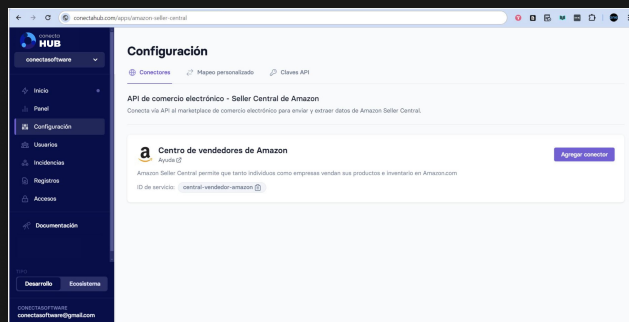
conectahub.com/apps/amazon-seller-central

conecta HUB

conectasoftware

Inicio
Panel
Configuración
Usuarios
Incidencias
Registros
Accesos
Documentación

Desarrollo
Ecosistema

CONECTASOFTWARE
conectasoftware@gmail.com

Configuración

Conectores
Mapeo personalizado
Claves API

API de comercio electrónico - Seller Central de Amazon

Conecta vía API al marketplace de comercio electrónico para enviar y extraer datos de Amazon Seller Central.

Centro de vendedores de Amazon
Ayuda

Agregar conector

Amazon Seller Central permite que tanto individuos como empresas vendan sus productos e inventario en Amazon.com

ID de servicio: central-vendedor-amazon